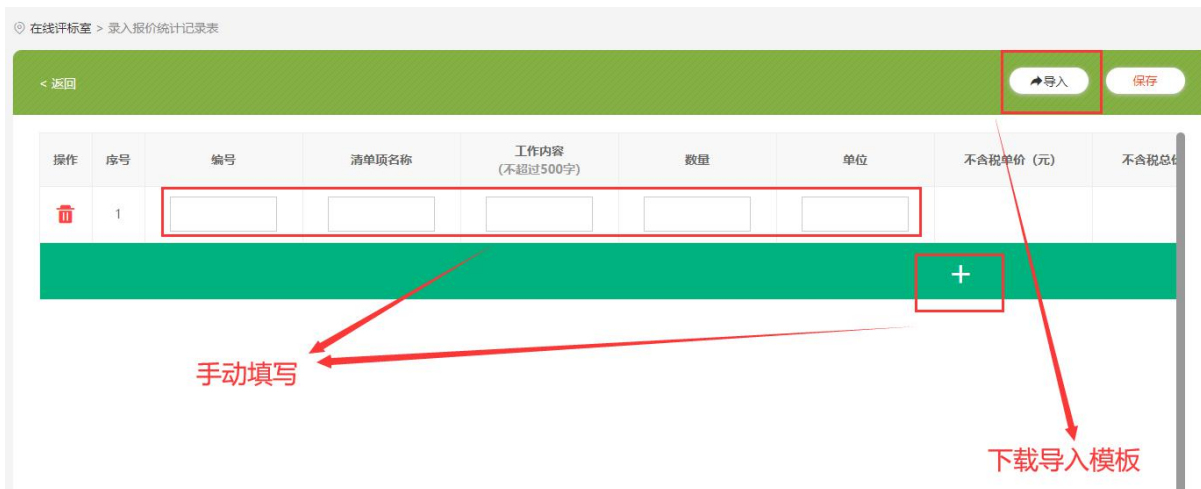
在线评标室 > 录入报价统计记录表

< 返回

导入

保存

| 操作 | 序号 | 编号 | 清单项名称 | 工作内容（不超过500字） | 数量 | 单位 | 不含税单价（元） | 不含税总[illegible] |
|---|---|---|---|---|---|---|---|---|
| | 1 | | | | | | | |

+

手动填写

下载导入模板